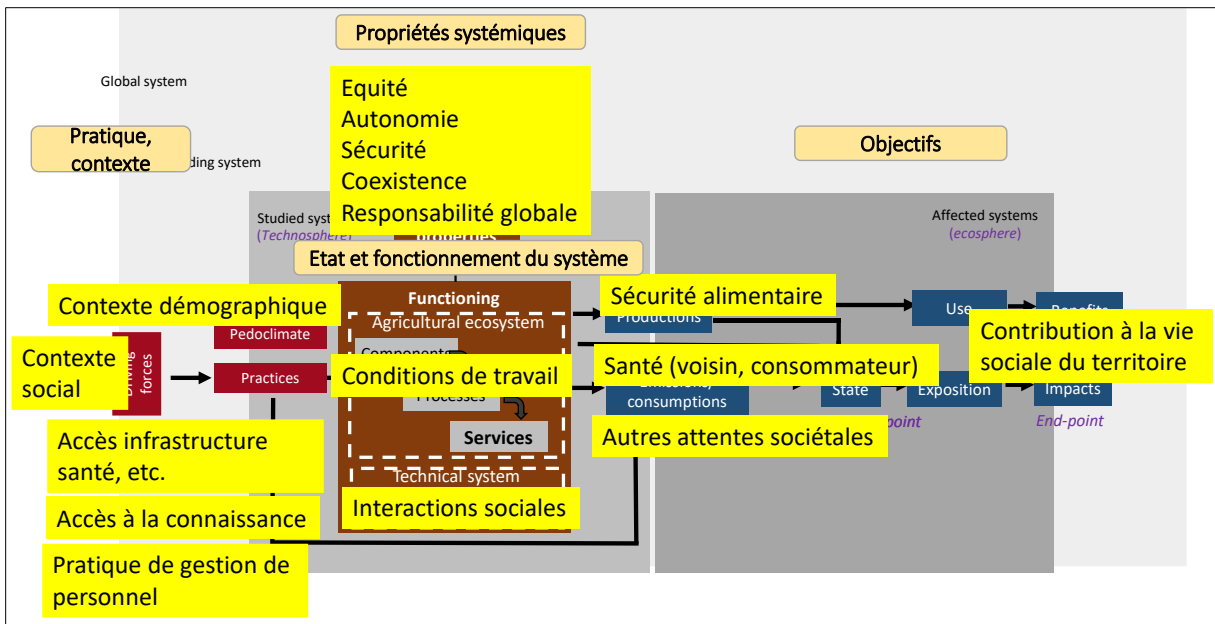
Propriétés systémiques

Global system

Equité
Autonomie
Sécurité
Coexistence
Responsabilité globale

Pratique, contexte

ding system

Objectifs

Studied syst
(Technosphere)

Affected systems
(ecosphere)

Etat et fonctionnement du système

Contexte démographique

Functioning

Sécurité alimentaire

Productions

Use

Benefits

Pedoclimate

Agricultural ecosystem

Contribution à la vie sociale du territoire

Contexte social

Driving forces

Components

Santé (voisin, consommateur)

Practices

Conditions de travail

Processes

Emissions/ consumptions

State

Exposition

Impacts

point

End-point

Services

Autres attentes sociétales

Accès infrastructure santé, etc.

Technical system

Accès à la connaissance

Interactions sociales

Pratique de gestion de personnel